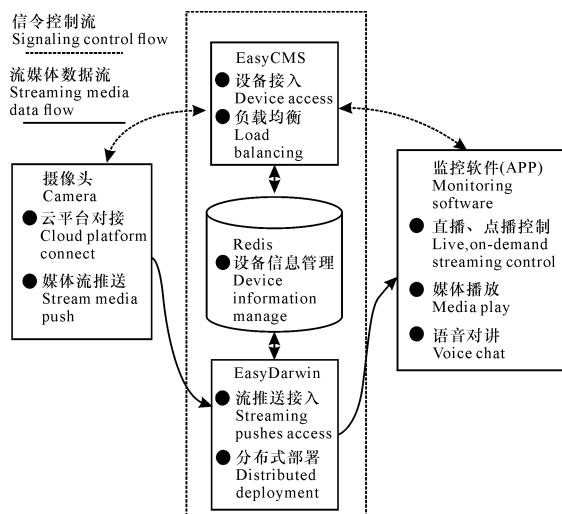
信令控制流
Signaling control flow

流媒体数据流
Streaming media data flow

EasyCMS
● 设备接入
Device access
● 负载均衡
Load balancing

摄像头
Camera
● 云平台对接
Cloud platform connect
● 媒体流推送
Stream media push

Redis
● 设备信息管理
Device information manage

监控软件(APP)
Monitoring software
● 直播、点播控制
Live,on-demand streaming control
● 媒体播放
Media play
● 语音对讲
Voice chat

EasyDarwin
● 流推送接入
Streaming pushes access
● 分布式部署
Distributed deployment